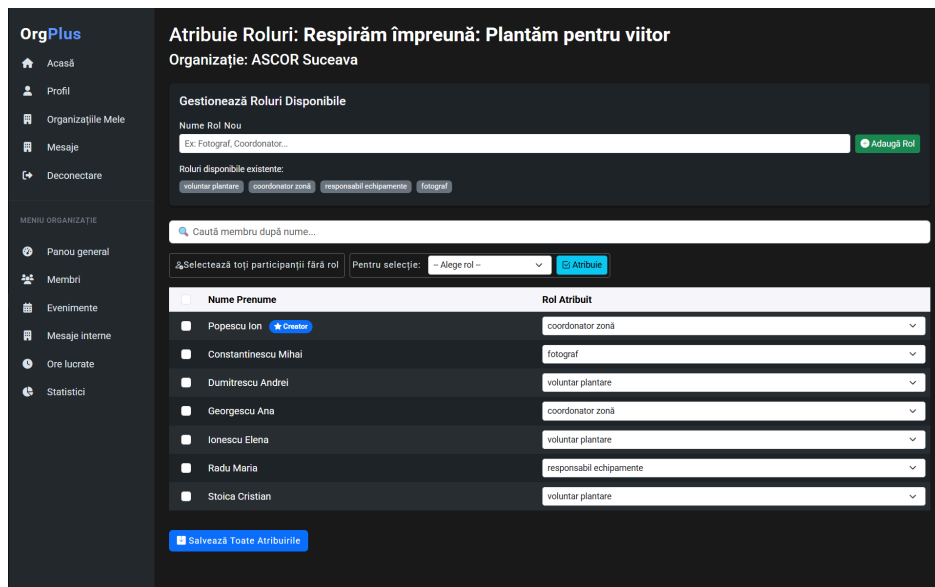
OrgPlus
Acasă
Profil
Organizațiile Mele
Mesaje
Deconectare

MENIU ORGANIZAȚIE
Panou general
Membri
Evenimente
Mesaje interne
Ore lucrate
Statistici

Atribuie Roluri: Respirăm împreună: Plantăm pentru viitor
Organizație: ASCOR Suceava

Gestionează Roluri Disponibile
Nume Rol Nou
Ex: Fotograf, Coordonator...
Adaugă Rol
Roluri disponibile existente:
voluntar plantare
coordonator zonă
responsabil echipamente
fotograf

Caută membru după nume...

Selectează toți participanții fără rol
Pentru selecție: -- Alege rol -- Atribuie

| | Nume Prenume | Rol Atribuit |
|---|---|---|
| | Popescu Ion Creator | coordonator zonă |
| | Constantinescu Mihai | fotograf |
| | Dumitrescu Andrei | voluntar plantare |
| | Georgescu Ana | coordonator zonă |
| | Ionescu Elena | voluntar plantare |
| | Radu Maria | responsabil echipamente |
| | Stoica Cristian | voluntar plantare |

Salvează Toate Atribuirile